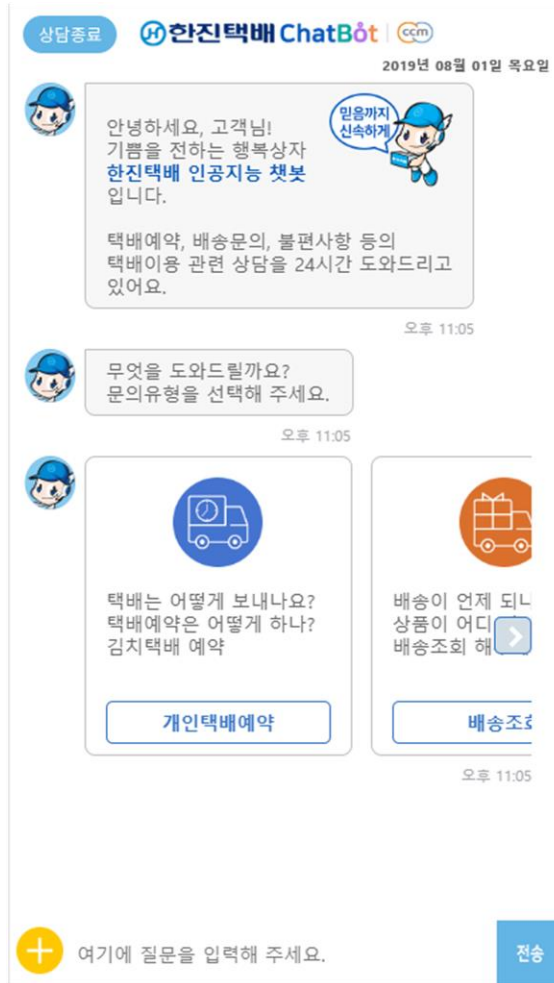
상담종료 한진택배 ChatBot ccm

2019년 08월 01일 목요일

안녕하세요, 고객님!
기쁨을 전하는 행복상자
한진택배 인공지능 챗봇
입니다.

택배예약, 배송문의, 불편사항 등의 택배이용 관련 상담을 24시간 도와드리고 있어요.

믿음까지 신속하게

오후 11:05

무엇을 도와드릴까요?
문의유형을 선택해 주세요.

오후 11:05

택배는 어떻게 보내나요?
택배예약은 어떻게 하나?
김치택배 예약

개인택배예약

배송이 언제 되니
상품이 어디
배송조회 해

배송조회

오후 11:05

여기에 질문을 입력해 주세요.

전송